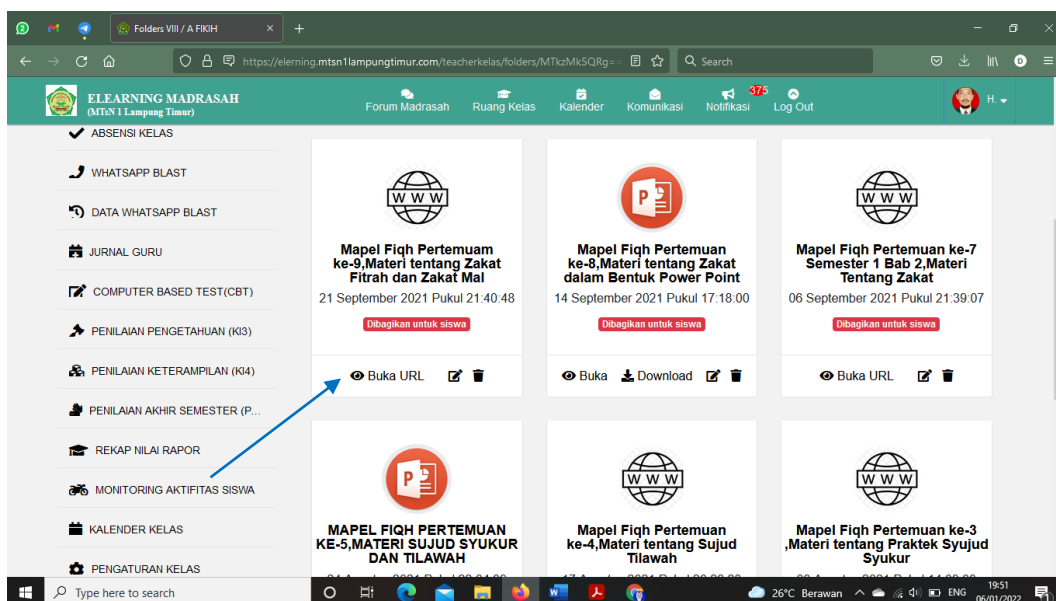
Folders VIII / A FIKIH

https://elerning.mtsn1lampungtimur.com/teacherkelas/folders/MTkzMk5QRg==

Search

ELEARNING MADRASAH
(MTsN 1 Lampung Timur)

Forum Madrasah | Ruang Kelas | Kalender | Komunikasi | 375 Notifikasi | Log Out

H.

ABSENSI KELAS
WHATSAPP BLAST
DATA WHATSAPP BLAST
JURNAL GURU
COMPUTER BASED TEST(CBT)
PENILAIAN PENGETAHUAN (KI3)
PENILAIAN KETERAMPILAN (KI4)
PENILAIAN AKHIR SEMESTER (P...
REKAP NILAI RAPOR
MONITORING AKTIFITAS SISWA
KALENDER KELAS
PENGATURAN KELAS

WWW
Mapel Fiqh Pertemuam ke-9,Materi tentang Zakat Fitrah dan Zakat Mal
21 September 2021 Pukul 21:40:48
Dibagikan untuk siswa
Buka URL

Mapel Fiqh Pertemuan ke-8,Materi tentang Zakat dalam Bentuk Power Point
14 September 2021 Pukul 17:18:00
Dibagikan untuk siswa
Buka | Download

WWW
Mapel Fiqh Pertemuan ke-7 Semester 1 Bab 2,Materi Tentang Zakat
06 September 2021 Pukul 21:39:07
Dibagikan untuk siswa
Buka URL

MAPEL FIQH PERTEMUAN KE-5,MATERI SUJUD SYUKUR DAN TILAWAH
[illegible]

WWW
Mapel Fiqh Pertemuan ke-4,Materi tentang Sujud Tilawah
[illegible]

WWW
Mapel Fiqh Pertemuan ke-3 ,Materi tentang Praktek Syujud Syukur
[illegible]

Type here to search
26°C Berawan
ENG
19:51
06/01/2022